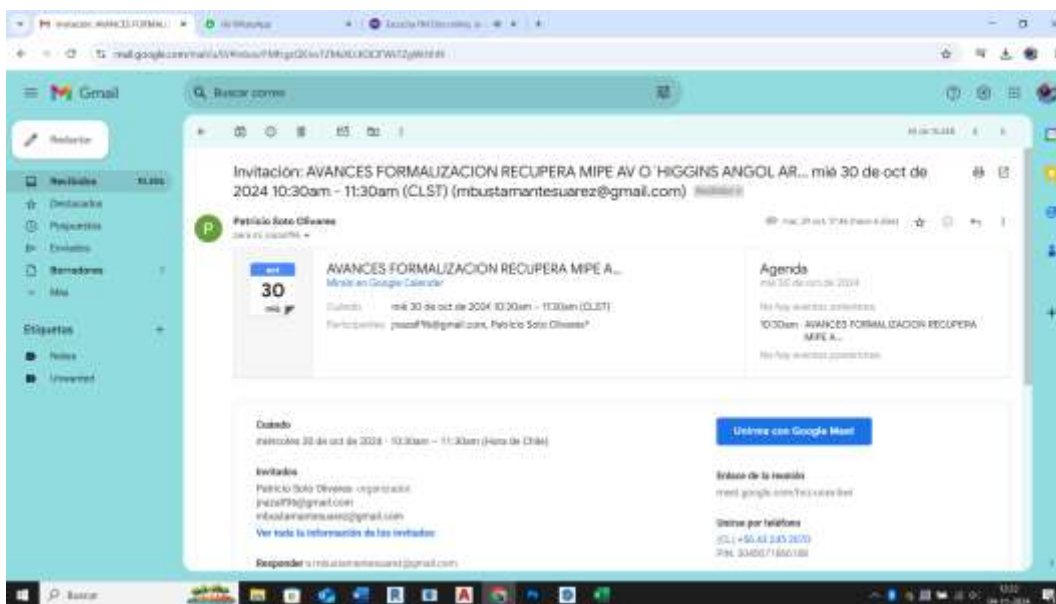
M Invitación: AVANCES FORMAL... | WhatsApp | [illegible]

mail.google.com/mail/u/0/#inbox/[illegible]

Gmail

Buscar correo

Redactar

Recibidos

Destacados

Pospuestos

Enviados

Borradores

Más

Etiquetas

Notes

Unwanted

Invitación: AVANCES FORMALIZACION RECUPERA MIPE AV O´HIGGINS ANGOL AR... mié 30 de oct de 2024 10:30am - 11:30am (CLST) (mbustamantesuarez@gmail.com) Recibidos

Patricio Soto Olivares

para mí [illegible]

oct
30
mié

AVANCES FORMALIZACION RECUPERA MIPE A...

Ver en Google Calendar

Cuándo mié 30 de oct de 2024 10:30am – 11:30am (CLST)

Participantes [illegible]@gmail.com, Patricio Soto Olivares*

Agenda

mié 30 de oct de 2024

No hay eventos anteriores

10:30am AVANCES FORMALIZACION RECUPERA MIPE A...

No hay eventos posteriores

Cuándo

miércoles 30 de oct de 2024 · 10:30am – 11:30am (Hora de Chile)

Invitados

Patricio Soto Olivares · organizador

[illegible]@gmail.com

mbustamantesuarez@gmail.com

Ver toda la información de los invitados

Unirme con Google Meet

Enlace de la reunión

meet.google.com/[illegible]

Unirse por teléfono

(CL) +56 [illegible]

PIN: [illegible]

Responder a mbustamantesuarez@gmail.com

Buscar